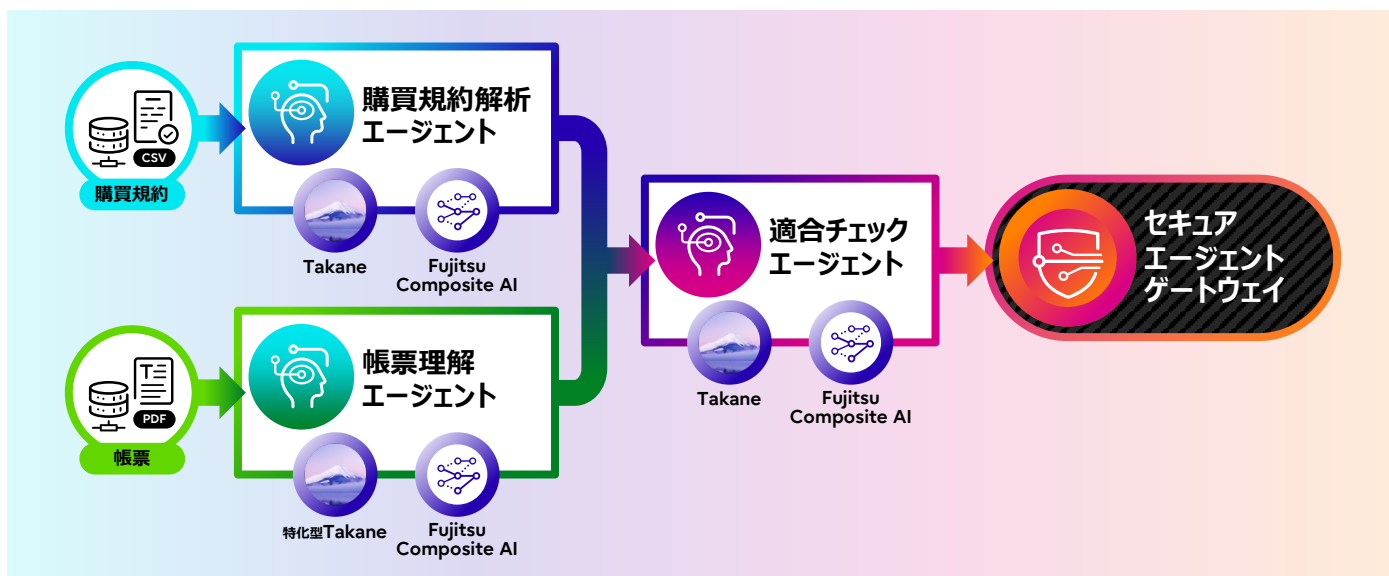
CSV

購買規約

購買規約解析エージェント

Takane

Fujitsu Composite AI

PDF

帳票

帳票理解エージェント

特化型Takane

Fujitsu Composite AI

適合チェックエージェント

Takane

Fujitsu Composite AI

セキュアエージェントゲートウェイ